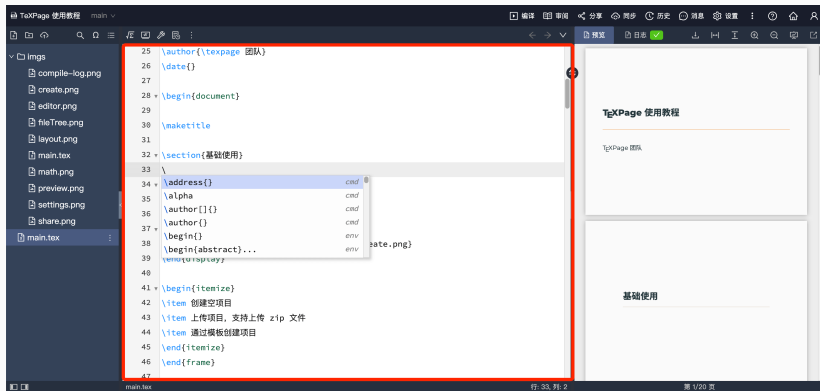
TeXPage 使用教程 main

编译 审阅 分享 同步 历史 消息 设置

imgs
compile-log.png
create.png
editor.png
fileTree.png
layout.png
main.tex
math.png
preview.png
settings.png
share.png
main.tex

25 \author{\texpage 团队}
26 \date{}
27
28 \begin{document}
29
30 \maketitle
31
32 \section{基础使用}
33 \
34
35
36
37
38 eate.png}
39 \end{display}
40
41 \begin{itemize}
42 \item 创建空项目
43 \item 上传项目，支持上传 zip 文件
44 \item 通过模板创建项目
45 \end{itemize}
46 \end{frame}
47

\address{} cmd
\alpha cmd
\author[]{} cmd
\author{} cmd
\begin{} env
\begin{abstract}... env

预览 日志

TEXPage 使用教程

TEXPage 团队

基础使用

main.tex

行: 33, 列: 2

第 1/20 页